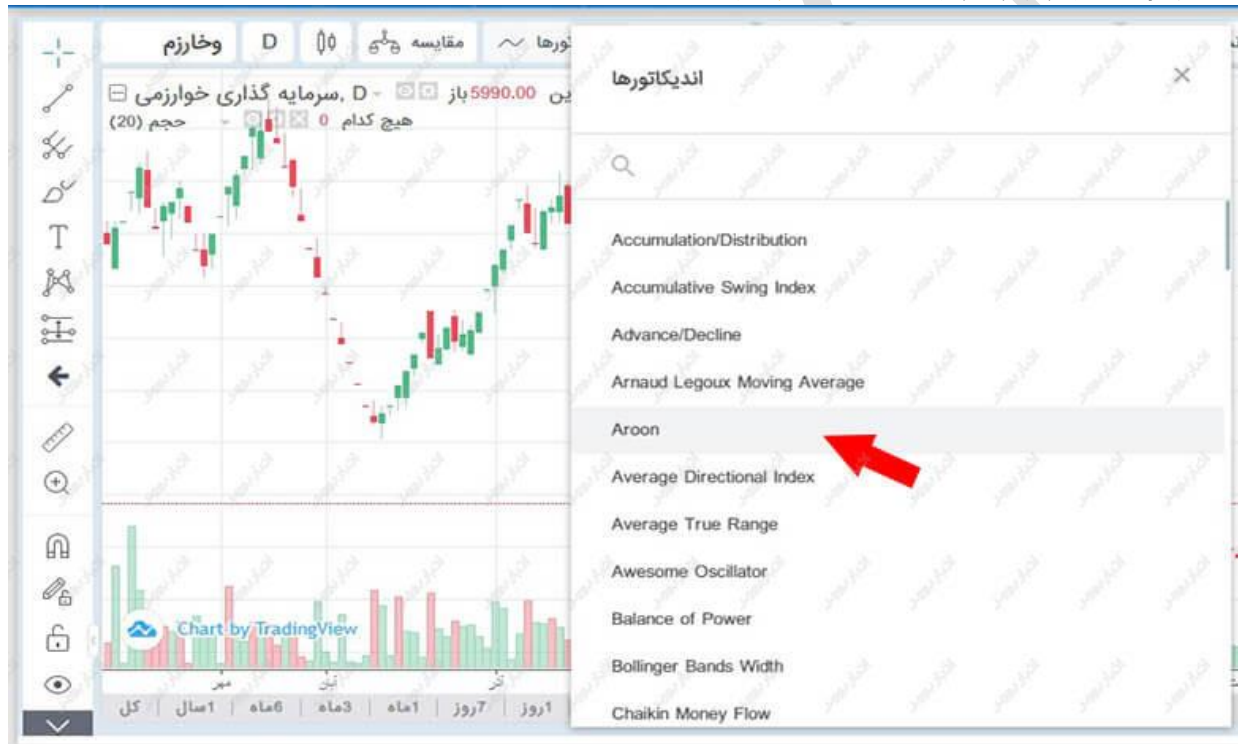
وخارزم D مقایسه تورها

سرمایه گذاری خوارزمی, D باز 5990.00 ین
حجم (20) هیچ کدام 0

اندیکاتورها

Accumulation/Distribution
Accumulative Swing Index
Advance/Decline
Arnaud Legoux Moving Average
Aroon
Average Directional Index
Average True Range
Awesome Oscillator
Balance of Power
Bollinger Bands Width
Chaikin Money Flow

Chart by TradingView

مهر آبان آذر

کل | 1سال | 6ماه | 3ماه | 1ماه | 7روز | 1روز